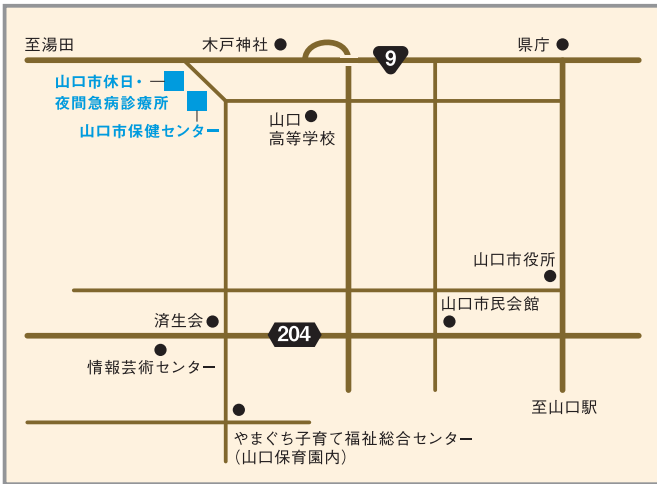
至湯田

木戸神社

9

県庁

山口市休日・夜間急病診療所

山口市保健センター

山口高等学校

山口市役所

山口市民会館

済生会

204

情報芸術センター

至山口駅

やまぐち子育て福祉総合センター（山口保育園内）